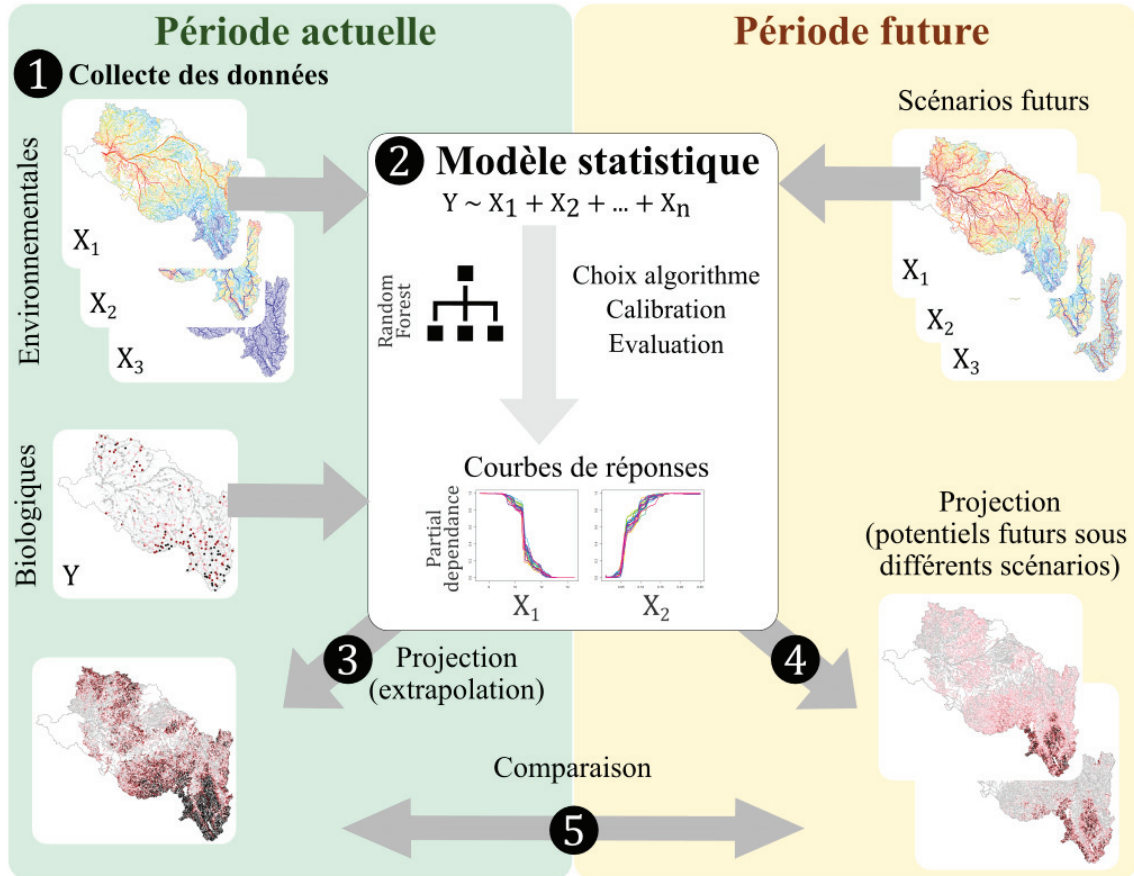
Période actuelle

Période future

1 Collecte des données

Environnementales

$X_1$

$X_2$

$X_3$

2 Modèle statistique

$Y \sim X_1 + X_2 + ... + X_n$

Random Forest

Choix algorithme
Calibration
Evaluation

Courbes de réponses

Partial dependance

$X_1$

$X_2$

Scénarios futurs

$X_1$

$X_2$

$X_3$

Biologiques

Y

Projection
(potentiels futurs sous différents scénarios)

3 Projection
(extrapolation)

4

Comparaison

5